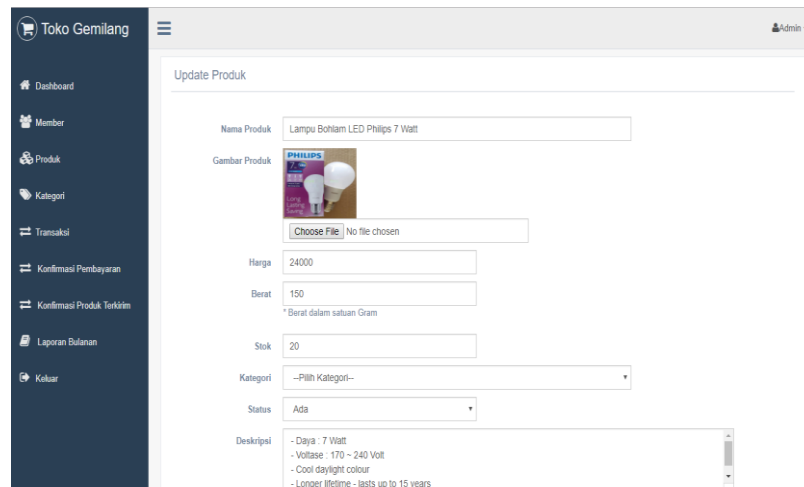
Toko Gemilang

Admin

Dashboard

Member

Produk

Kategori

Transaksi

Konfirmasi Pembayaran

Konfirmasi Produk Terkirim

Laporan Bulanan

Keluar

Update Produk

Nama Produk: Lampu Bohlam LED Philips 7 Watt

Gambar Produk

PHILIPS

Long Lasting Saving

Choose File No file chosen

Harga: 24000

Berat: 150

* Berat dalam satuan Gram

Stok: 20

Kategori: --Pilih Kategori--

Status: Ada

Deskripsi:
- Daya : 7 Watt
- Voltase : 170 ~ 240 Volt
- Cool daylight colour
- Longer lifetime - lasts up to 15 years